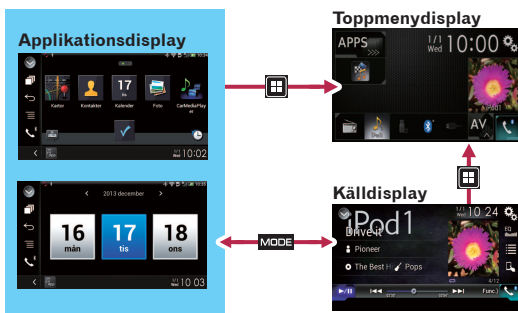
Toppmenydisplay

Applikationsdisplay

APPS

1/1 Wed 10:00

Kartor Kontakter 17 Kalender Foto CarMediaPlayer

1/1 Wed 10:02

iPod1

AV

2013 december

16 mån

17 tis

18 ons

1/1 Wed 10:03

MODE

Källdisplay

iPod1

1/1 Wed 10:24

Drive it

Pioneer

The Best Hit Pops

Func